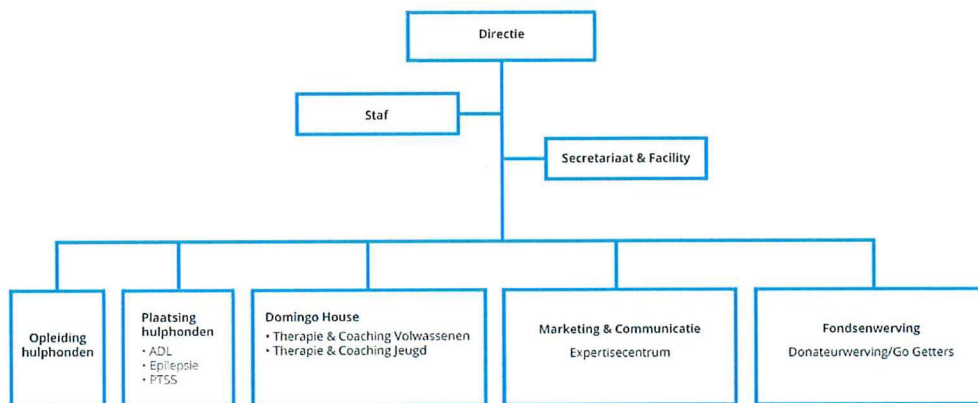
Directie

Staf

Secretariaat & Facility

Opleiding hulphonden

Plaatsing hulphonden
• ADL
• Epilepsie
• PTSS

Domingo House
• Therapie & Coaching Volwassenen
• Therapie & Coaching Jeugd

Marketing & Communicatie
Expertisecentrum

Fondsenwerving
Donateurwerving/Go Getters